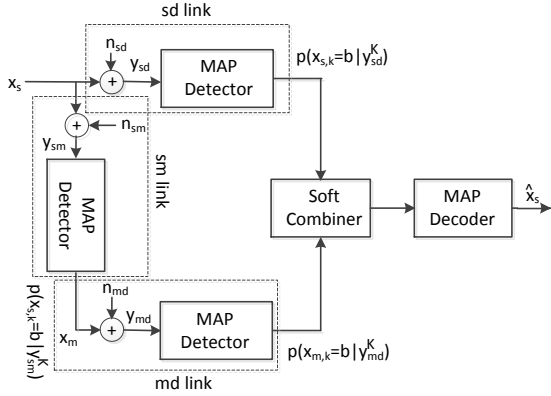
sd link

$n_{sd}$

$y_{sd}$

MAP Detector

$p(x_{s,k}=b|y_{sd}^K)$

$x_s$

+

+

$n_{sm}$

$y_{sm}$

MAP Detector

sm link

Soft Combiner

MAP Decoder

$\hat{x}_s$

$p(x_{s,k}=b|y_{sm}^K)$

$n_{md}$

$y_{md}$

+

$x_m$

MAP Detector

$p(x_{m,k}=b|y_{md}^K)$

md link